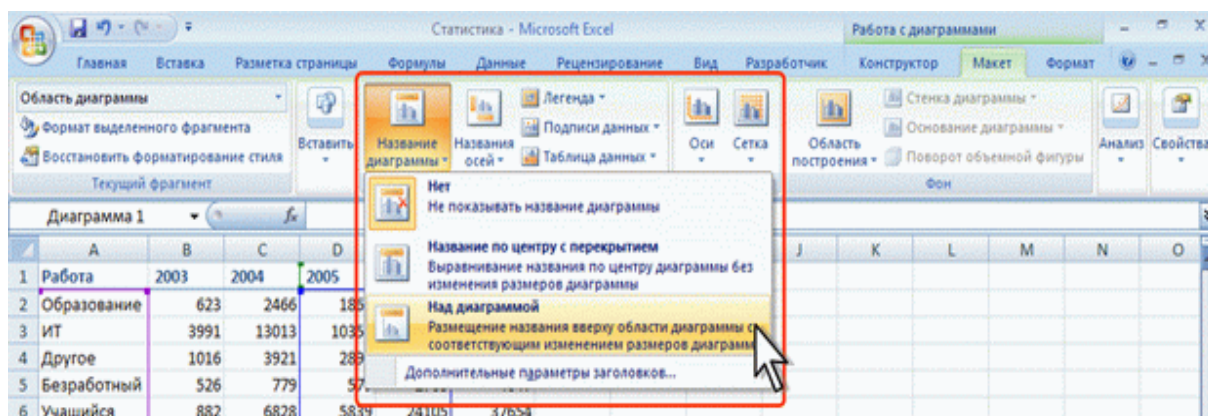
Статистика - Microsoft Excel

Работа с диаграммами

Главная Вставка Разметка страницы Формулы Данные Рецензирование Вид Разработчик Конструктор Макет Формат

Область диаграммы

Формат выделенного фрагмента

Восстановить форматирование стиля

Текущий фрагмент

Вставить

Название диаграммы

Названия осей

Легенда

Подписи данных

Таблица данных

Оси

Сетка

Область построения

Стенка диаграммы

Основание диаграммы

Поворот объемной фигуры

Фон

Анализ

Свойства

Нет
Не показывать название диаграммы

Название по центру с перекрытием
Выравнивание названия по центру диаграммы без изменения размеров диаграммы

Над диаграммой
Размещение названия вверху области диаграммы с соответствующим изменением размеров диаграммы

Дополнительные параметры заголовков...

Диаграмма 1

| | A | B | C | D |
|---|---|---|---|---|
| 1 | Работа | 2003 | 2004 | 2005 |
| 2 | Образование | 623 | 2466 | 185 |
| 3 | ИТ | 3991 | 13013 | 1035 |
| 4 | Другое | 1016 | 3921 | 289 |
| 5 | Безработный | 526 | 779 | 57 |
| 6 | Учащийся | 882 | 6828 | 5839 |

J K L M N O

24105 37654